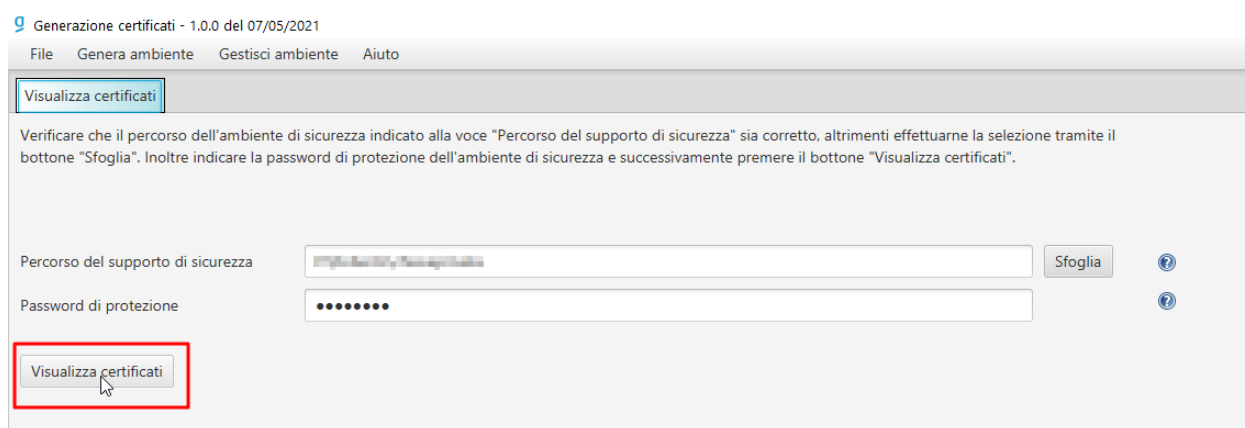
Generazione certificati - 1.0.0 del 07/05/2021

File Genera ambiente Gestisci ambiente Aiuto

Visualizza certificati

Verificare che il percorso dell'ambiente di sicurezza indicato alla voce "Percorso del supporto di sicurezza" sia corretto, altrimenti effettuarne la selezione tramite il bottone "Sfoglia". Inoltre indicare la password di protezione dell'ambiente di sicurezza e successivamente premere il bottone "Visualizza certificati".

Percorso del supporto di sicurezza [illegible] Sfoglia

Password di protezione ••••••••

Visualizza certificati